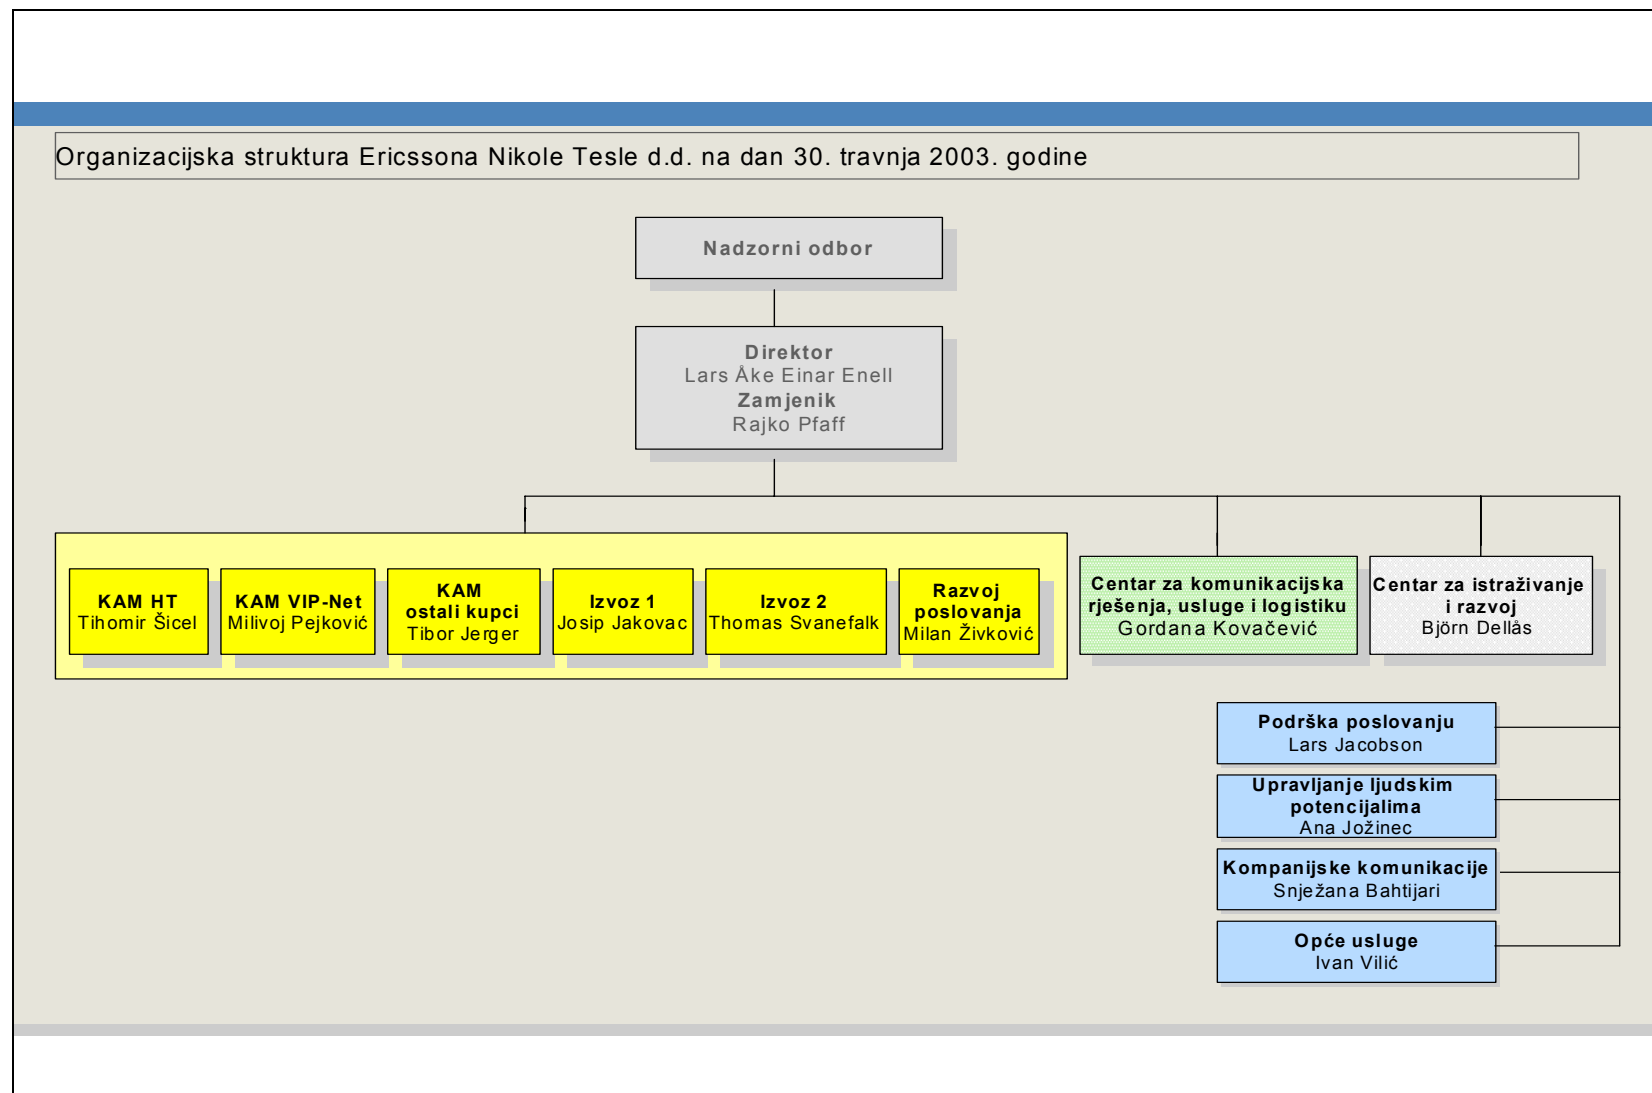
Organizacijska struktura Ericssona Nikole Tesle d.d. na dan 30. travnja 2003. godine

Nadzorni odbor

Direktor
Lars Åke Einar Enell
Zamjenik
Rajko Pfaff

KAM HT
Tihomir Šicel

KAM VIP-Net
Milivoj Pejković

KAM
ostali kupci
Tibor Jerger

Izvoz 1
Josip Jakovac

Izvoz 2
Thomas Svanefalk

Razvoj
poslovanja
Milan Živković

Centar za komunikacijska rješenja, usluge i logistiku
Gordana Kovačević

Centar za istraživanje i razvoj
Björn Dellås

Podrška poslovanju
Lars Jacobson

Upravljanje ljudskim potencijalima
Ana Jožinec

Kompanijske komunikacije
Snježana Bahtijari

Opće usluge
Ivan Vilić